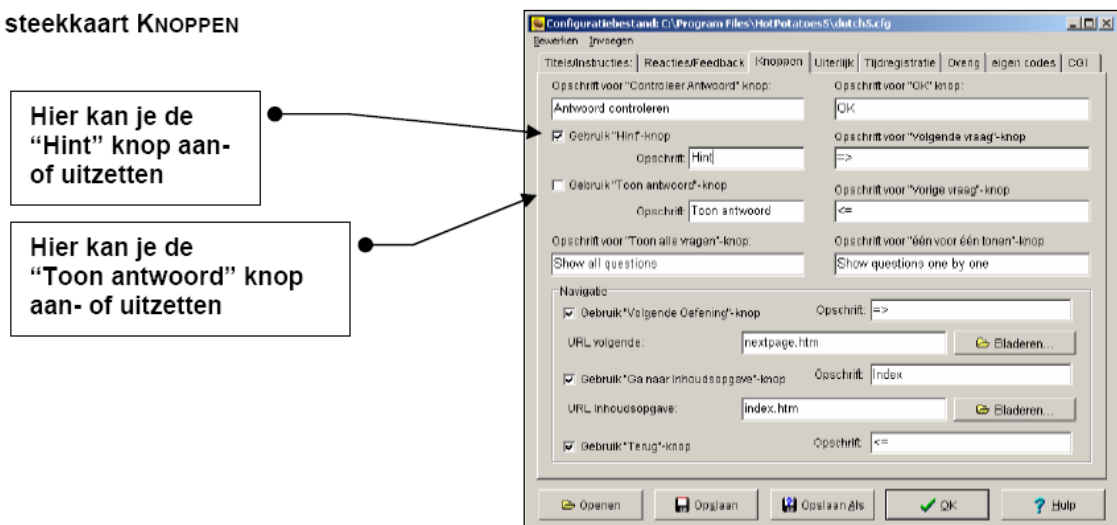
steekkaart KNOPPEN

Hier kan je de "Hint" knop aan- of uitzetten

Hier kan je de "Toon antwoord" knop aan- of uitzetten

Configuratiebestand: C:\Program Files\HotPotatoes5\dutch5.cfg

Bewerken Invoegen

Titels/Instructies | Reacties/Feedback | Knoppen | Uiterlijk | Tijdregistratie | Overig | eigen codes | CGI

Opschrift voor "Controleer Antwoord" knop:

Antwoord controleren

Opschrift voor "OK" knop:

OK

Gebruik "Hint"-knop

Opschrift: Hint

Opschrift voor "Volgende vraag"-knop

=>

Gebruik "Toon antwoord"-knop

Opschrift: Toon antwoord

Opschrift voor "Vorige vraag"-knop

<=

Opschrift voor "Toon alle vragen"-knop:

Show all questions

Opschrift voor "één voor één tonen"-knop

Show questions one by one

Navigatie

Gebruik "Volgende Oefening"-knop

Opschrift: =>

URL volgende:

nextpage.htm

Bladeren...

Gebruik "Ga naar Inhoudsopgave"-knop

Opschrift: Index

URL inhoudsopgave:

index.htm

Bladeren...

Gebruik "Terug"-knop

Opschrift: <=

Openen

Opslaan

Opslaan Als

OK

Hulp